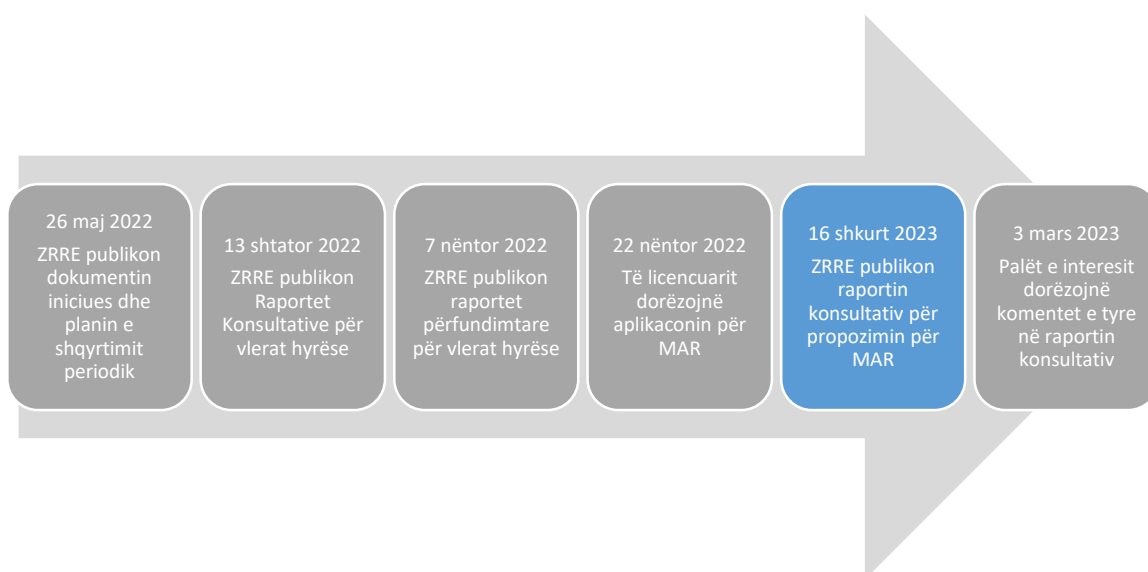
26 maj 2022
ZRRE publikon dokumentin iniciues dhe planin e shqyrtimit periodik

13 shtator 2022
ZRRE publikon Raportet Konsultative për vlerat hyrëse

7 nëntor 2022
ZRRE publikon raportet përfundimtare për vlerat hyrëse

22 nëntor 2022
Të licencuarit dorëzojnë aplikaconin për MAR

16 shkurt 2023
ZRRE publikon raportin konsultativ për propozimin për MAR

3 mars 2023
Palët e interesit dorëzojnë komentet e tyre në raportin konsultativ